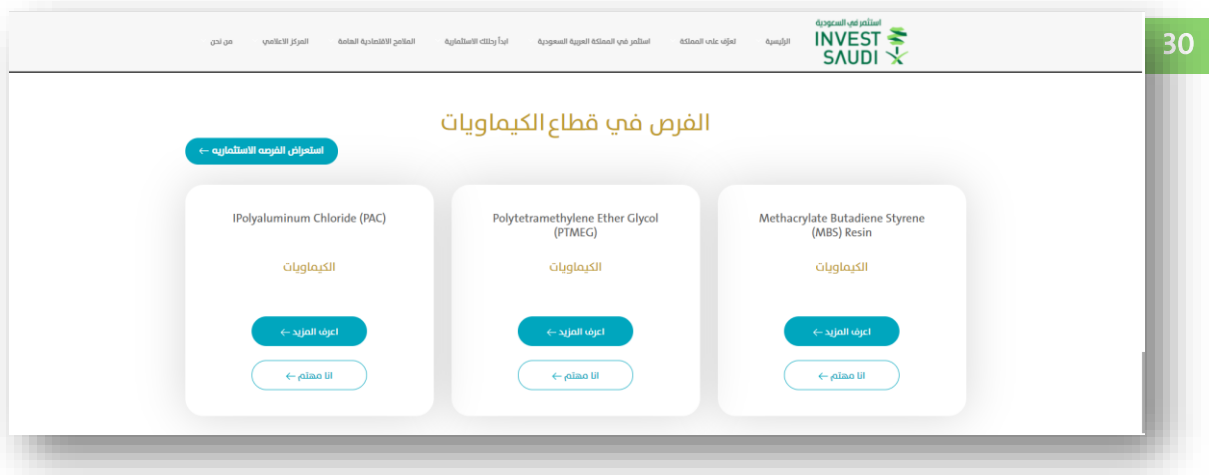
30

استثمر في السعودية
INVEST SAUDI

الرئيسية تعرّف على المملكة استثمر في المملكة العربية السعودية ابدأ رحلتك الاستثمارية الملامح الاقتصادية العامة المركز الاعلامي من نحن

الفرص في قطاع الكيماويات

استعراض الفرصه الاستثماريه ←

Methacrylate Butadiene Styrene (MBS) Resin

الكيماويات

اعرف المزيد ←

انا مهتم ←

Polytetramethylene Ether Glycol (PTMEG)

الكيماويات

اعرف المزيد ←

انا مهتم ←

IPolyaluminum Chloride (PAC)

الكيماويات

اعرف المزيد ←

انا مهتم ←